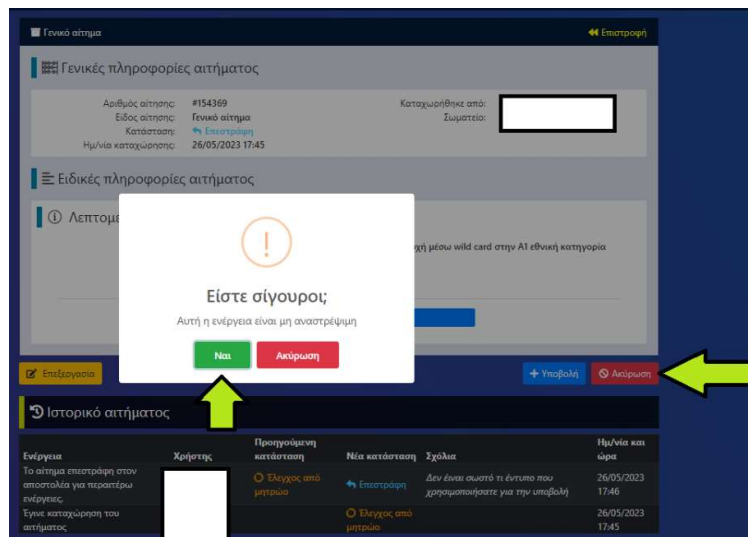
Γενικό αίτημα

Επιστροφή

Γενικές πληροφορίες αιτήματος

Αριθμός αίτησης: #154369
Είδος αίτησης: Γενικό αίτημα
Κατάσταση: Επιστροφή
Ημ/νία καταχώρησης: 26/05/2023 17:45

Καταχωρήθηκε από:
Σωματείο:

Ειδικές πληροφορίες αιτήματος

Λεπτομε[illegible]

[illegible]χή μέσω wild card στην A1 εθνική κατηγορία

!

Είστε σίγουροι;

Αυτή η ενέργεια είναι μη αναστρέψιμη

Ναι

Ακύρωση

Επεξεργασία

Υποβολή

Ακύρωση

Ιστορικό αιτήματος

| Ενέργεια | Χρήστης | Προηγούμενη κατάσταση | Νέα κατάσταση | Σχόλια | Ημ/νία και ώρα |
|---|---|---|---|---|---|
| Το αίτημα επεστράφη στον αποστολέα για περαιτέρω ενέργειες. | | Έλεγχος από μητρώο | Επιστροφή | Δεν είναι σωστό το έντυπο που χρησιμοποιήσατε για την υποβολή | 26/05/2023 17:46 |
| Έγινε καταχώρηση του αιτήματος | | | Έλεγχος από μητρώο | | 26/05/2023 17:45 |